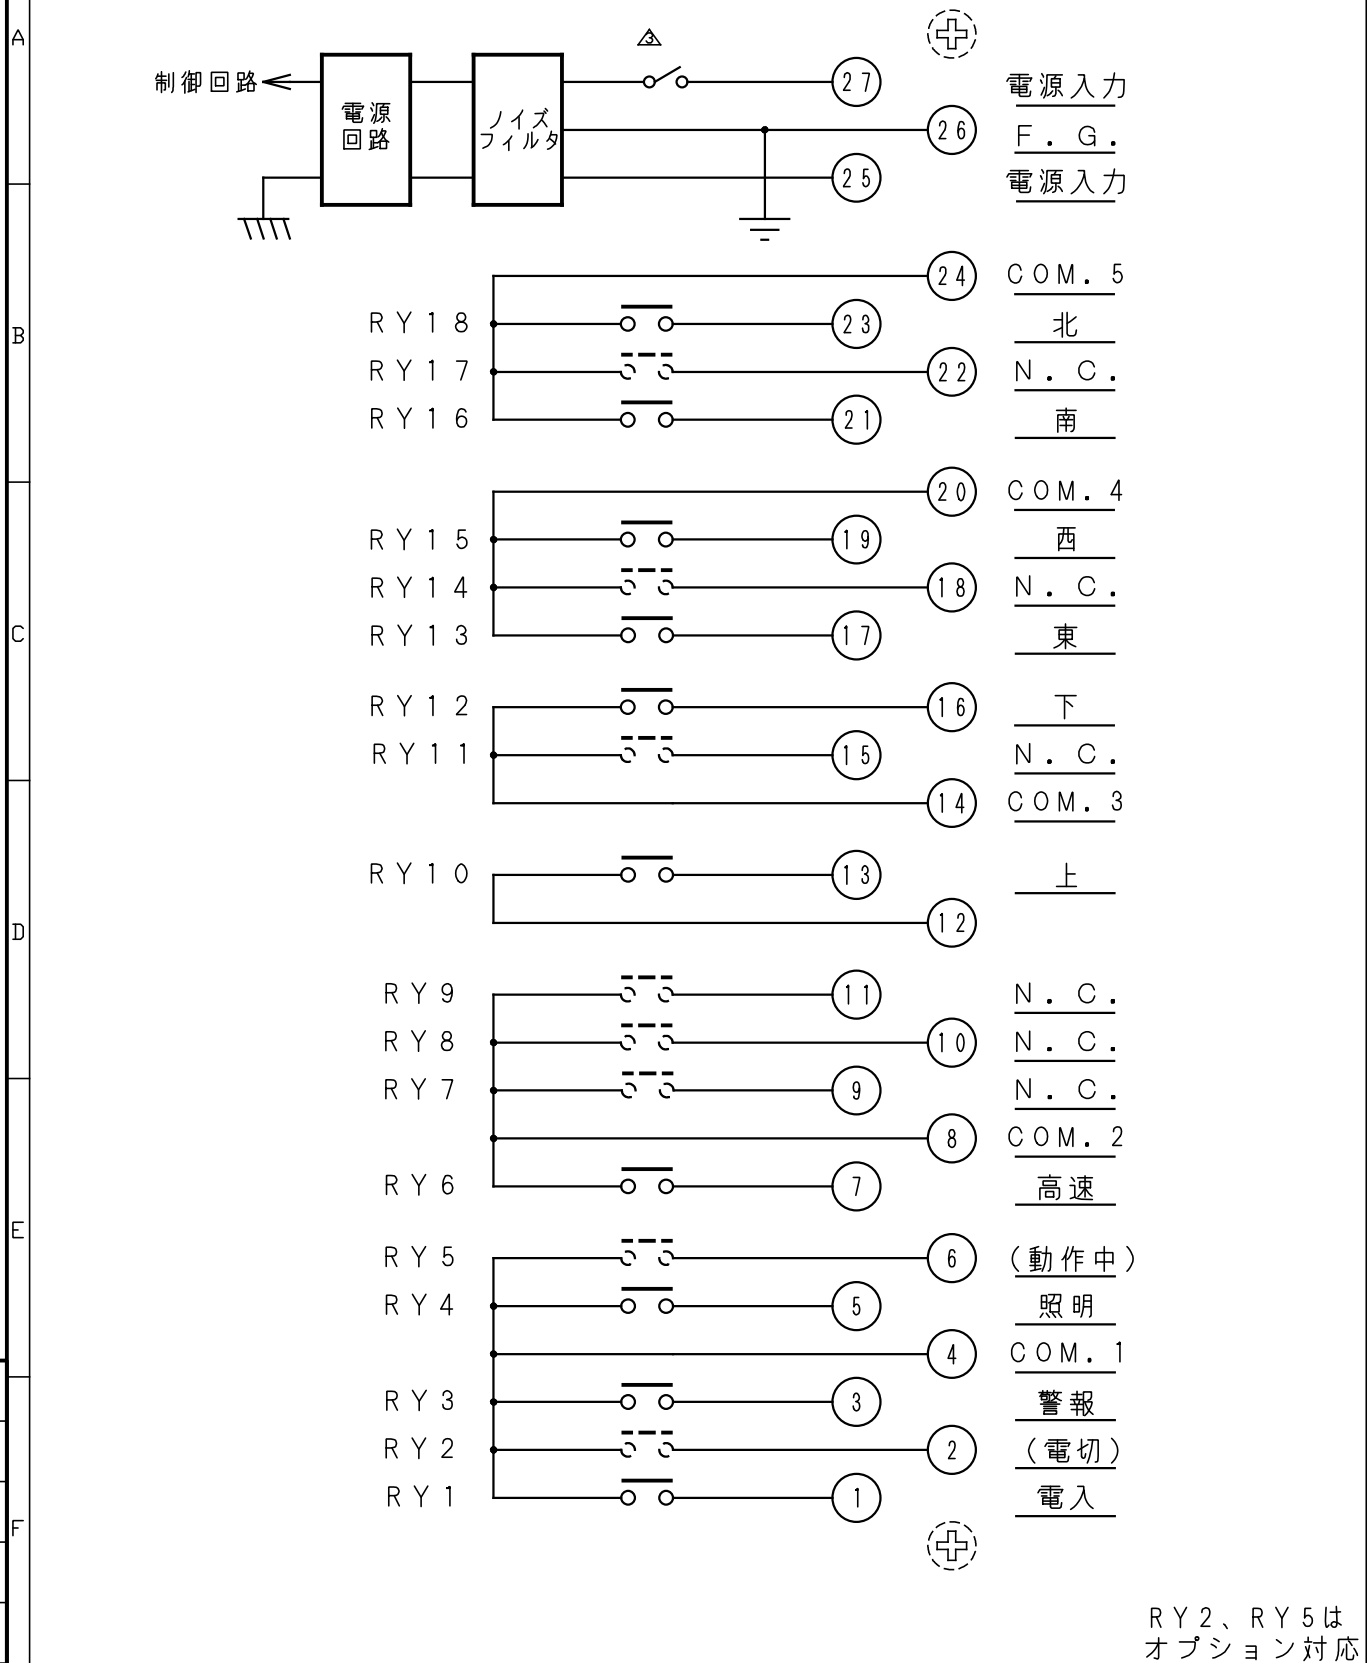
A

B

C

D

E

F

3

制御回路

電源回路

ノイズフィルタ

27 電源入力
26 F．G．
25 電源入力

24 COM．5
RY18 23 北
RY17 22 N．C．
RY16 21 南

20 COM．4
RY15 19 西
RY14 18 N．C．
RY13 17 東

RY12 16 下
RY11 15 N．C．
14 COM．3

RY10 13 上
12

RY9 11 N．C．
RY8 10 N．C．
RY7 9 N．C．
8 COM．2
RY6 7 高速

RY5 6 （動作中）
RY4 5 照明
4 COM．1
RY3 3 警報
RY2 2 （電切）
RY1 1 電入

RY2、RY5は
オプション対応